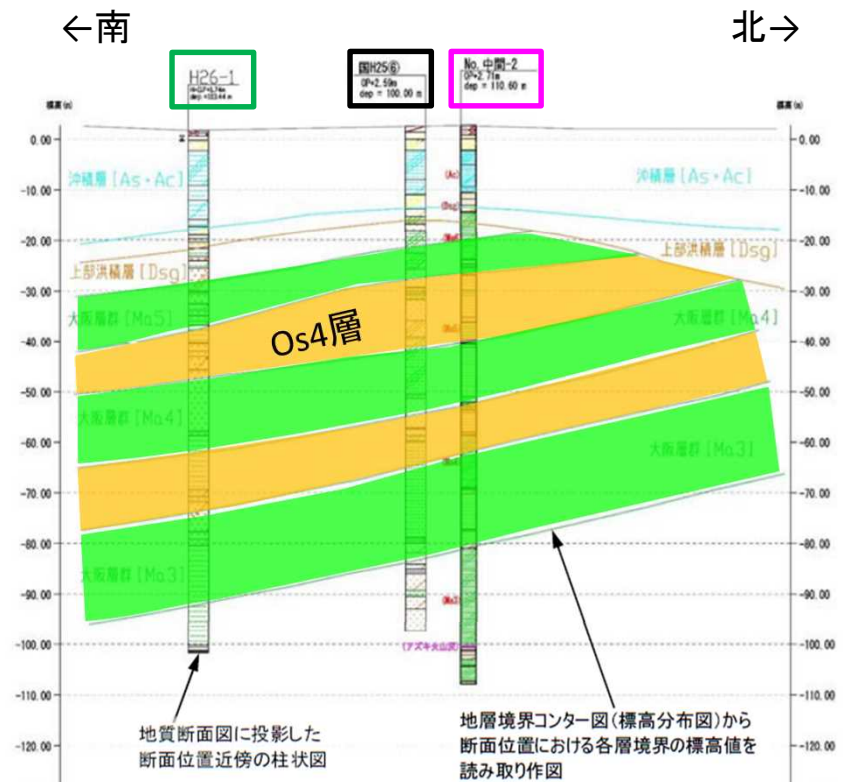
←南

北→

H26-1
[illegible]

国H25⑥
OP+2.59m
dep = 100.00 m

No.中間-2
OP+2.71m
dep = 110.60 m

標高(m)

標高(m)

0.00
-10.00
-20.00
-30.00
-40.00
-50.00
-60.00
-70.00
-80.00
-90.00
-100.00
-110.00
-120.00

0.00
-10.00
-20.00
-30.00
-40.00
-50.00
-60.00
-70.00
-80.00
-90.00
-100.00
-110.00
-120.00

沖積層 [As・Ac]

沖積層 [As・Ac]

上部洪積層 [Dsg]

上部洪積層 [Dsg]

大阪層群 [Ma5]

Os4層

大阪層群 [Ma4]

大阪層群 [Ma4]

大阪層群 [Ma3]

大阪層群 [Ma3]

(Ac)
(Dsg)
(Ma5)
(Ma4)
(Ma3)

(アズキ火山灰)

地質断面図に投影した
断面位置近傍の柱状図

地層境界コンター図(標高分布図)から
断面位置における各層境界の標高値を
読み取り作図